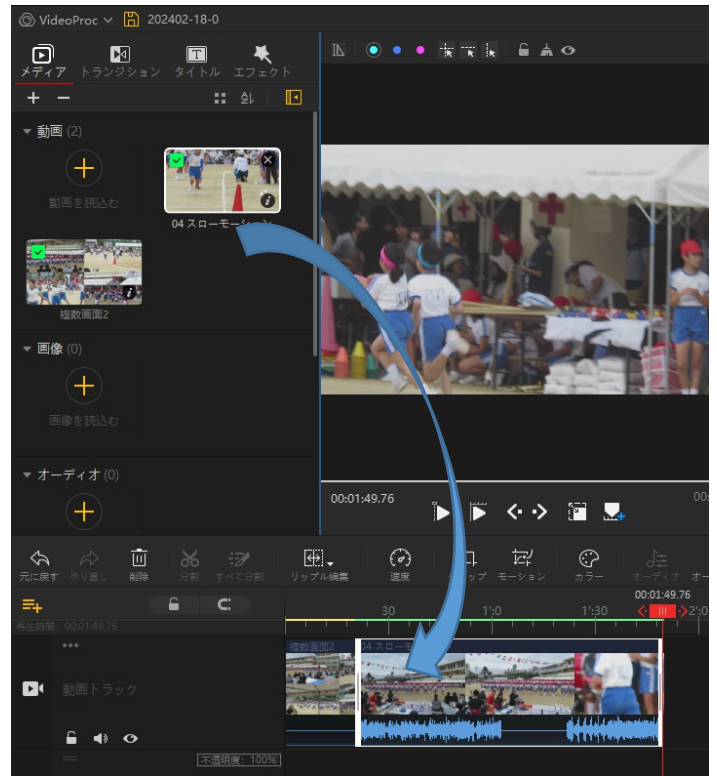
VideoProc 202402-18-0

メディア トランジション タイトル エフェクト

+ −

▼ 動画 (2)

動画を読込む

04 スローモーシ

複数画面2

▼ 画像 (0)

画像を読込む

▼ オーディオ (0)

00:01:49.76

00

元に戻す やり直し 削除 分割 すべて分割 リップル編集 速度 クロップ モーション カラー オーディオ オー

00:01:49.76

再生時間：00:01:49.76

30 1:0 1:30 2:0

複数画面2 04 スローモ

動画トラック

不透明度：100%